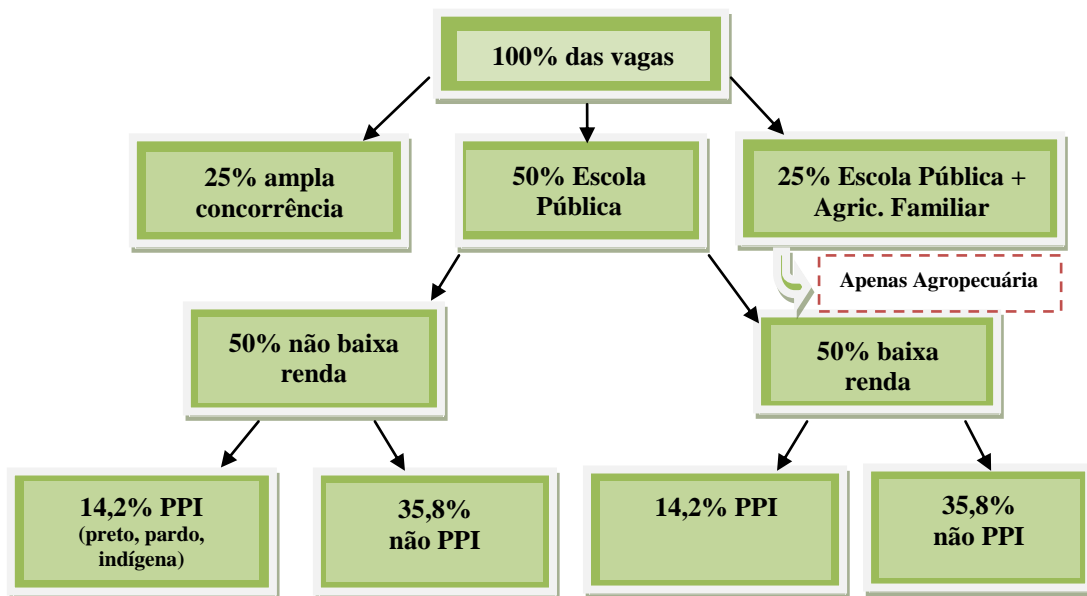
100% das vagas

25% ampla concorrência

50% Escola Pública

25% Escola Pública + Agric. Familiar

Apenas Agropecuária

50% não baixa renda

50% baixa renda

14,2% PPI
(preto, pardo, indígena)

35,8%
não PPI

14,2% PPI

35,8%
não PPI